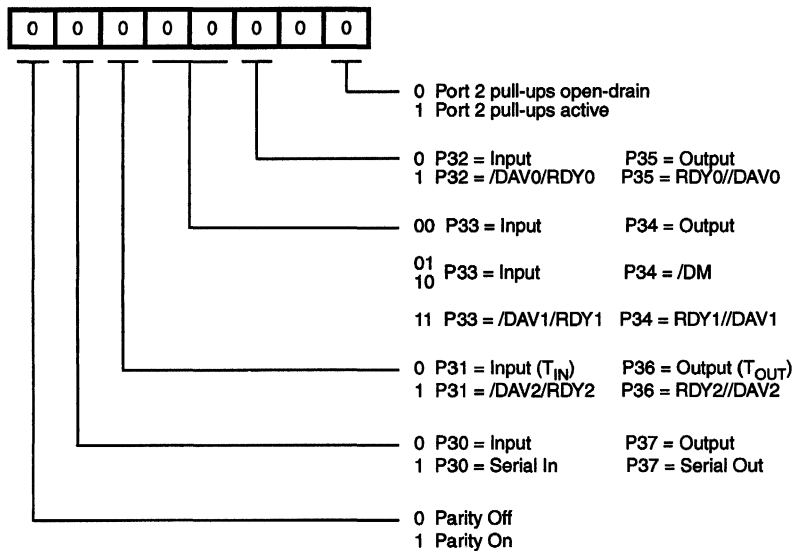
| 0 | 0 | 0 | 0 | 0 | 0 | 0 | 0 |
|---|---|---|---|---|---|---|---|

0 Port 2 pull-ups open-drain
1 Port 2 pull-ups active

0 P32 = Input P35 = Output
1 P32 = /DAV0/RDY0 P35 = RDY0//DAV0

00 P33 = Input P34 = Output

01
10 P33 = Input P34 = /DM

11 P33 = /DAV1/RDY1 P34 = RDY1//DAV1

0 P31 = Input ($T_{IN}$) P36 = Output ($T_{OUT}$)
1 P31 = /DAV2/RDY2 P36 = RDY2//DAV2

0 P30 = Input P37 = Output
1 P30 = Serial In P37 = Serial Out

0 Parity Off
1 Parity On